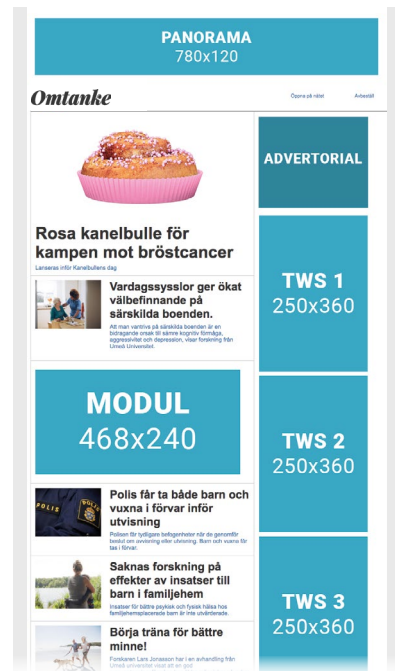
PANORAMA
780x120

Omtanke

Öppna på nätet

Avbeställ

ADVERTORIAL

Rosa kanelbulle för kampen mot bröstcancer

Lanseras inför Kanelbullens dag

Vardagssysslor ger ökat välbefinnande på särskilda boenden.

Att man vantrivs på särskilda boenden är en bidragande orsak till sämre kognitiv förmåga, aggressivitet och depression, visar forskning från Umeå Universitet.

TWS 1
250x360

MODUL
468x240

TWS 2
250x360

POLIS

Polis får ta både barn och vuxna i förvar inför utvisning

Polisen får tydligare befogenheter när de genomför beslut om utvisning eller utresning. Barn och vuxna får tas i förvar.

Saknas forskning på effekter av insatser till barn i familjehem

Insatser för bättre psykisk och fysisk hälsa hos familjehemsplacerade barn är inte utvärderade.

TWS 3
250x360

Börja träna för bättre minne!

Forskaren Lars Jonasson har i en avhandling från Umeå universitet visat att en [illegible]